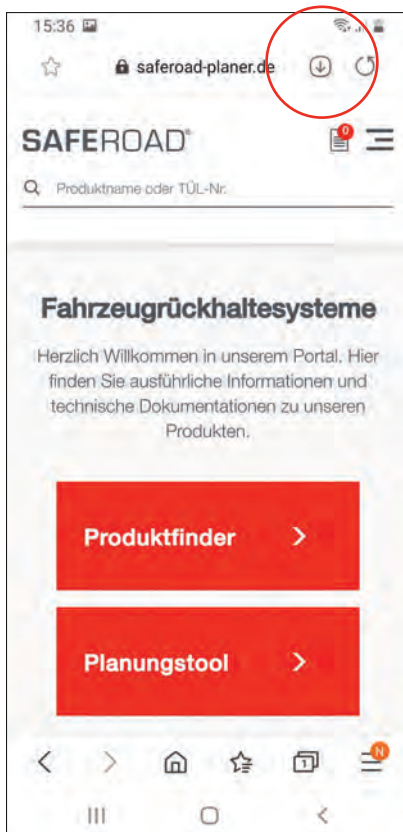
15:36

saferoad-planer.de

SAFEROAD®

0

Produktname oder TÜL-Nr.

Fahrzeugrückhaltesysteme

Herzlich Willkommen in unserem Portal. Hier finden Sie ausführliche Informationen und technische Dokumentationen zu unseren Produkten.

Produktfinder >

Planungstool >

N